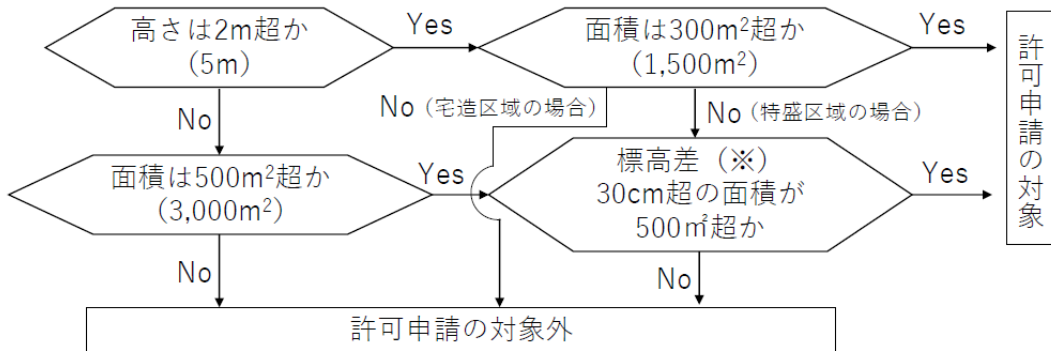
高さは2m超か（5m）

Yes

面積は300m$^2$超か（1,500m$^2$）

Yes

許可申請の対象

No

No（宅造区域の場合）

No（特盛区域の場合）

面積は500m$^2$超か（3,000m$^2$）

Yes

標高差（※）30cm超の面積が500㎡超か

Yes

No

No

許可申請の対象外